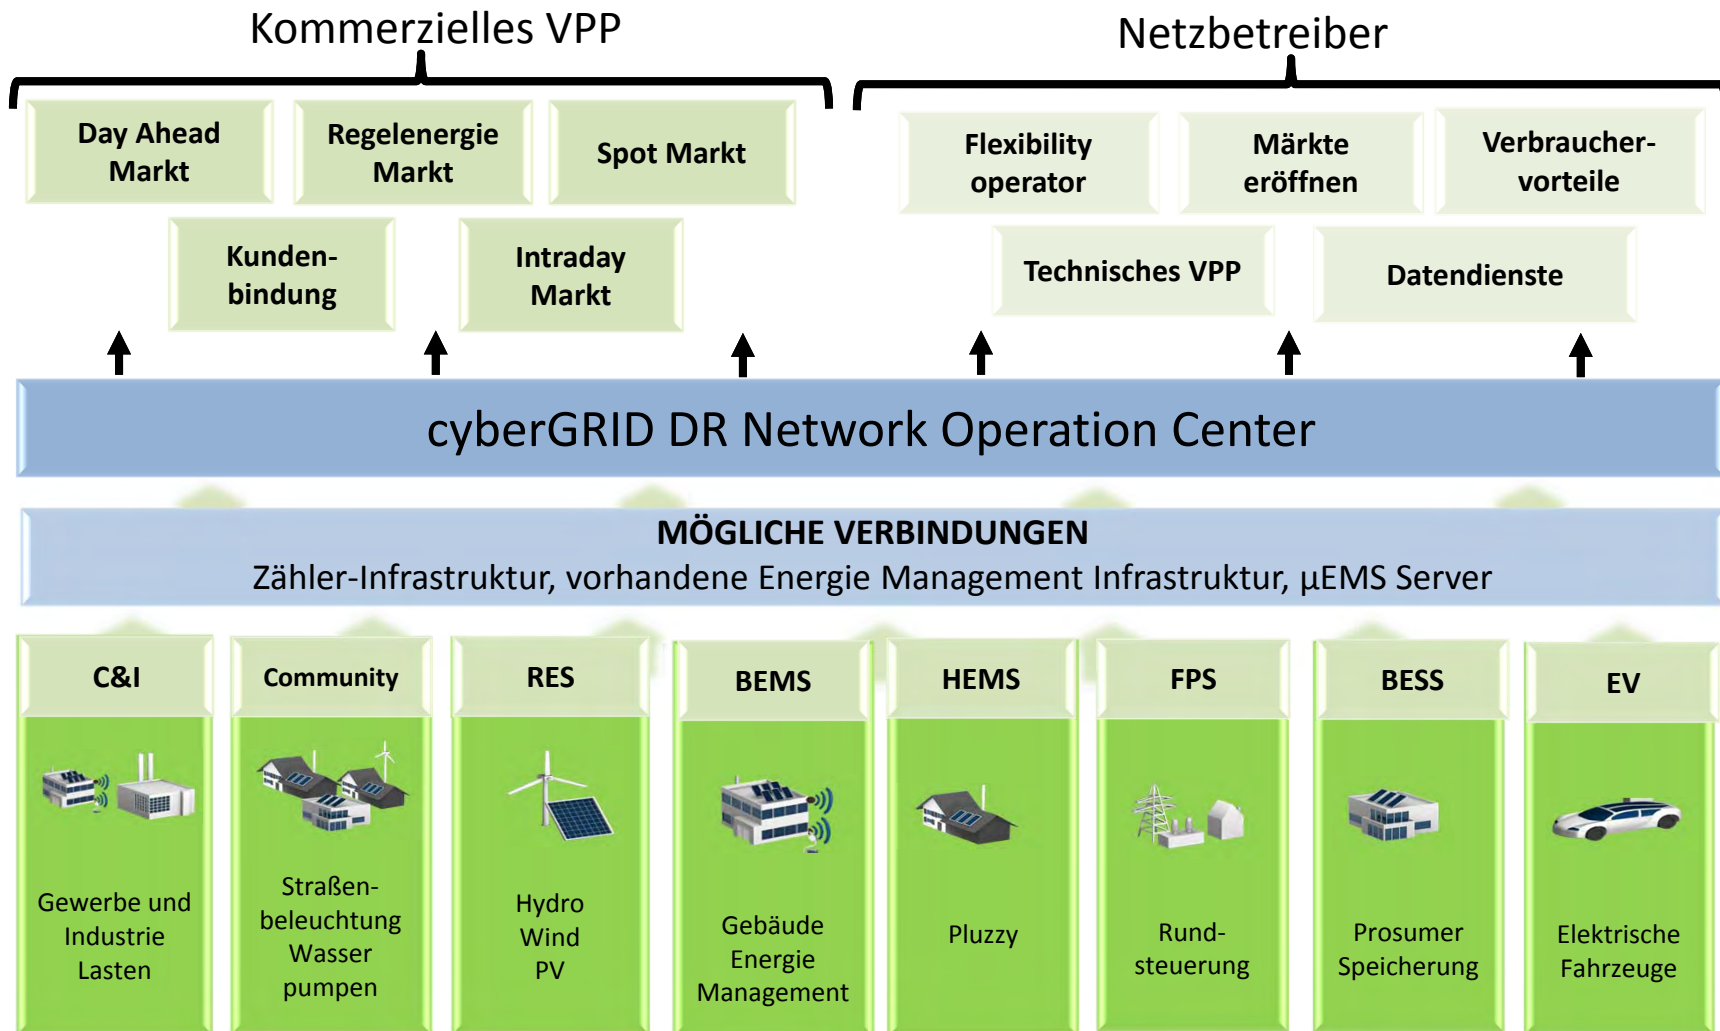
Kommerzielles VPP

Netzbetreiber

Day Ahead Markt

Regelenergie Markt

Spot Markt

Kundenbindung

Intraday Markt

Flexibility operator

Märkte eröffnen

Verbrauchervorteile

Technisches VPP

Datendienste

cyberGRID DR Network Operation Center

MÖGLICHE VERBINDUNGEN
Zähler-Infrastruktur, vorhandene Energie Management Infrastruktur, µEMS Server

C&I

Gewerbe und Industrie Lasten

Community

Straßenbeleuchtung Wasser pumpen

RES

Hydro Wind PV

BEMS

Gebäude Energie Management

HEMS

Pluzzy

FPS

Rundsteuerung

BESS

Prosumer Speicherung

EV

Elektrische Fahrzeuge